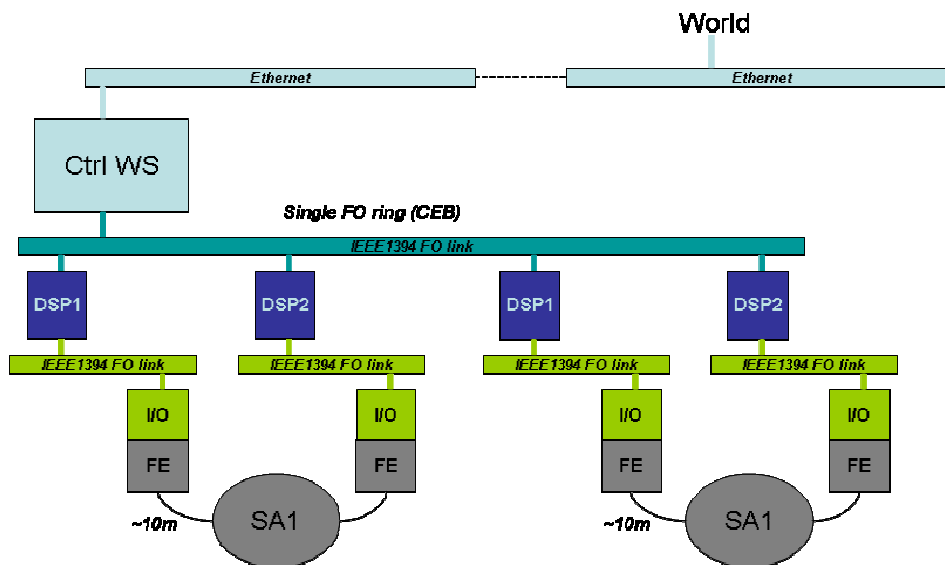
World

Ethernet

Ethernet

Ctrl WS

Single FO ring (CEB)

IEEE1394 FO link

DSP1

DSP2

DSP1

DSP2

IEEE1394 FO link

IEEE1394 FO link

IEEE1394 FO link

IEEE1394 FO link

I/O

I/O

I/O

I/O

FE

FE

FE

FE

~10m

SA1

~10m

SA1